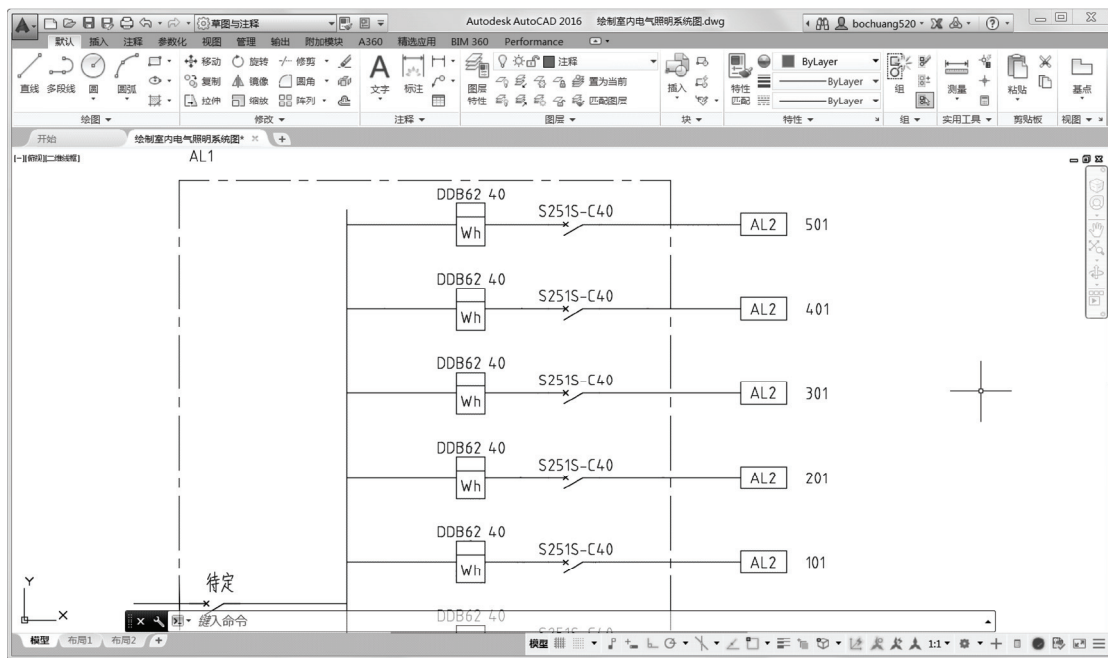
草图与注释
Autodesk AutoCAD 2016 绘制室内电气照明系统图.dwg
bochuang520
默认 插入 注释 参数化 视图 管理 输出 附加模块 A360 精选应用 BIM 360 Performance
直线 多段线 圆 圆弧
移动 旋转 修剪 复制 镜像 圆角 拉伸 缩放 阵列
文字 标注
注释
图层 特性
置为当前 匹配图层
插入
特性 匹配
ByLayer
ByLayer
ByLayer
组
测量
粘贴
基点
绘图 修改 注释 图层 块 特性 组 实用工具 剪贴板 视图
开始
绘制室内电气照明系统图*
[-][俯视][二维线框]
AL1
DDB62 40
Wh
S251S-C40
AL2
501
DDB62 40
Wh
S251S-C40
AL2
401
DDB62 40
Wh
S251S-C40
AL2
301
DDB62 40
Wh
S251S-C40
AL2
201
DDB62 40
Wh
S251S-C40
AL2
101
待定
DDB62 40
Y
X
键入命令
模型 布局1 布局2
模型
1:1